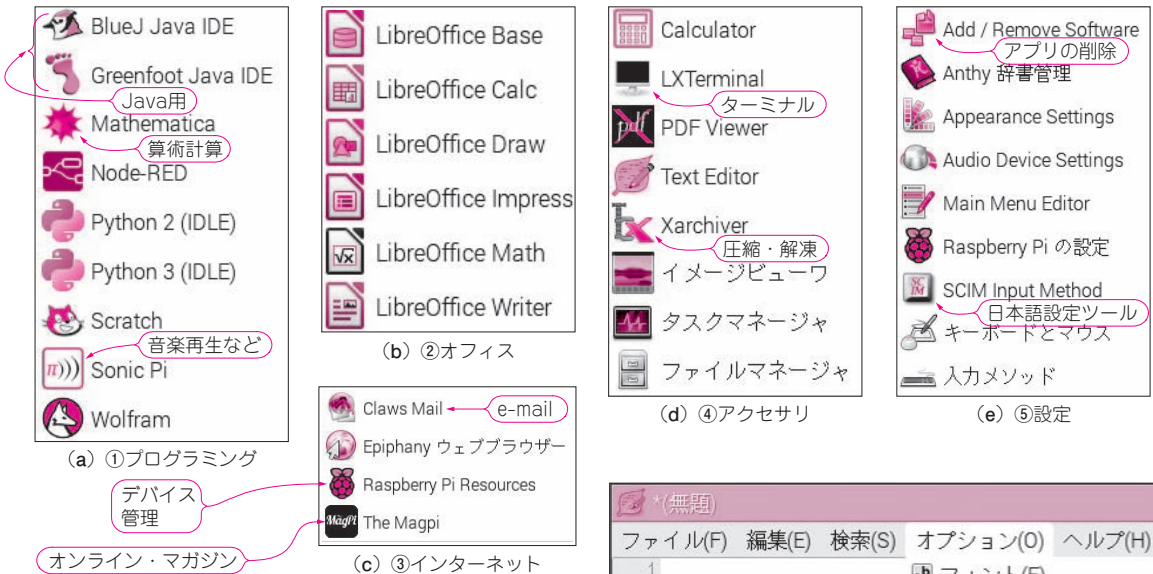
BlueJ Java IDE
Greenfoot Java IDE
Java用
Mathematica
算術計算
Node-RED
Python 2 (IDLE)
Python 3 (IDLE)
Scratch
音楽再生など
Sonic Pi
Wolfram
（a）①プログラミング

LibreOffice Base
LibreOffice Calc
LibreOffice Draw
LibreOffice Impress
LibreOffice Math
LibreOffice Writer
（b）②オフィス

Claws Mail
e-mail
Epiphany ウェブブラウザー
Raspberry Pi Resources
The Magpi
デバイス管理
オンライン・マガジン
（c）③インターネット

Calculator
LXTerminal
ターミナル
PDF Viewer
Text Editor
Xarchiver
圧縮・解凍
イメージビューワ
タスクマネージャ
ファイルマネージャ
（d）④アクセサリ

Add / Remove Software
アプリの削除
Anthy 辞書管理
Appearance Settings
Audio Device Settings
Main Menu Editor
Raspberry Pi の設定
SCIM Input Method
日本語設定ツール
キーボードとマウス
入力メソッド
（e）⑤設定

*(無題)
ファイル(F) 編集(E) 検索(S) オプション(O) ヘルプ(H)
1
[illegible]